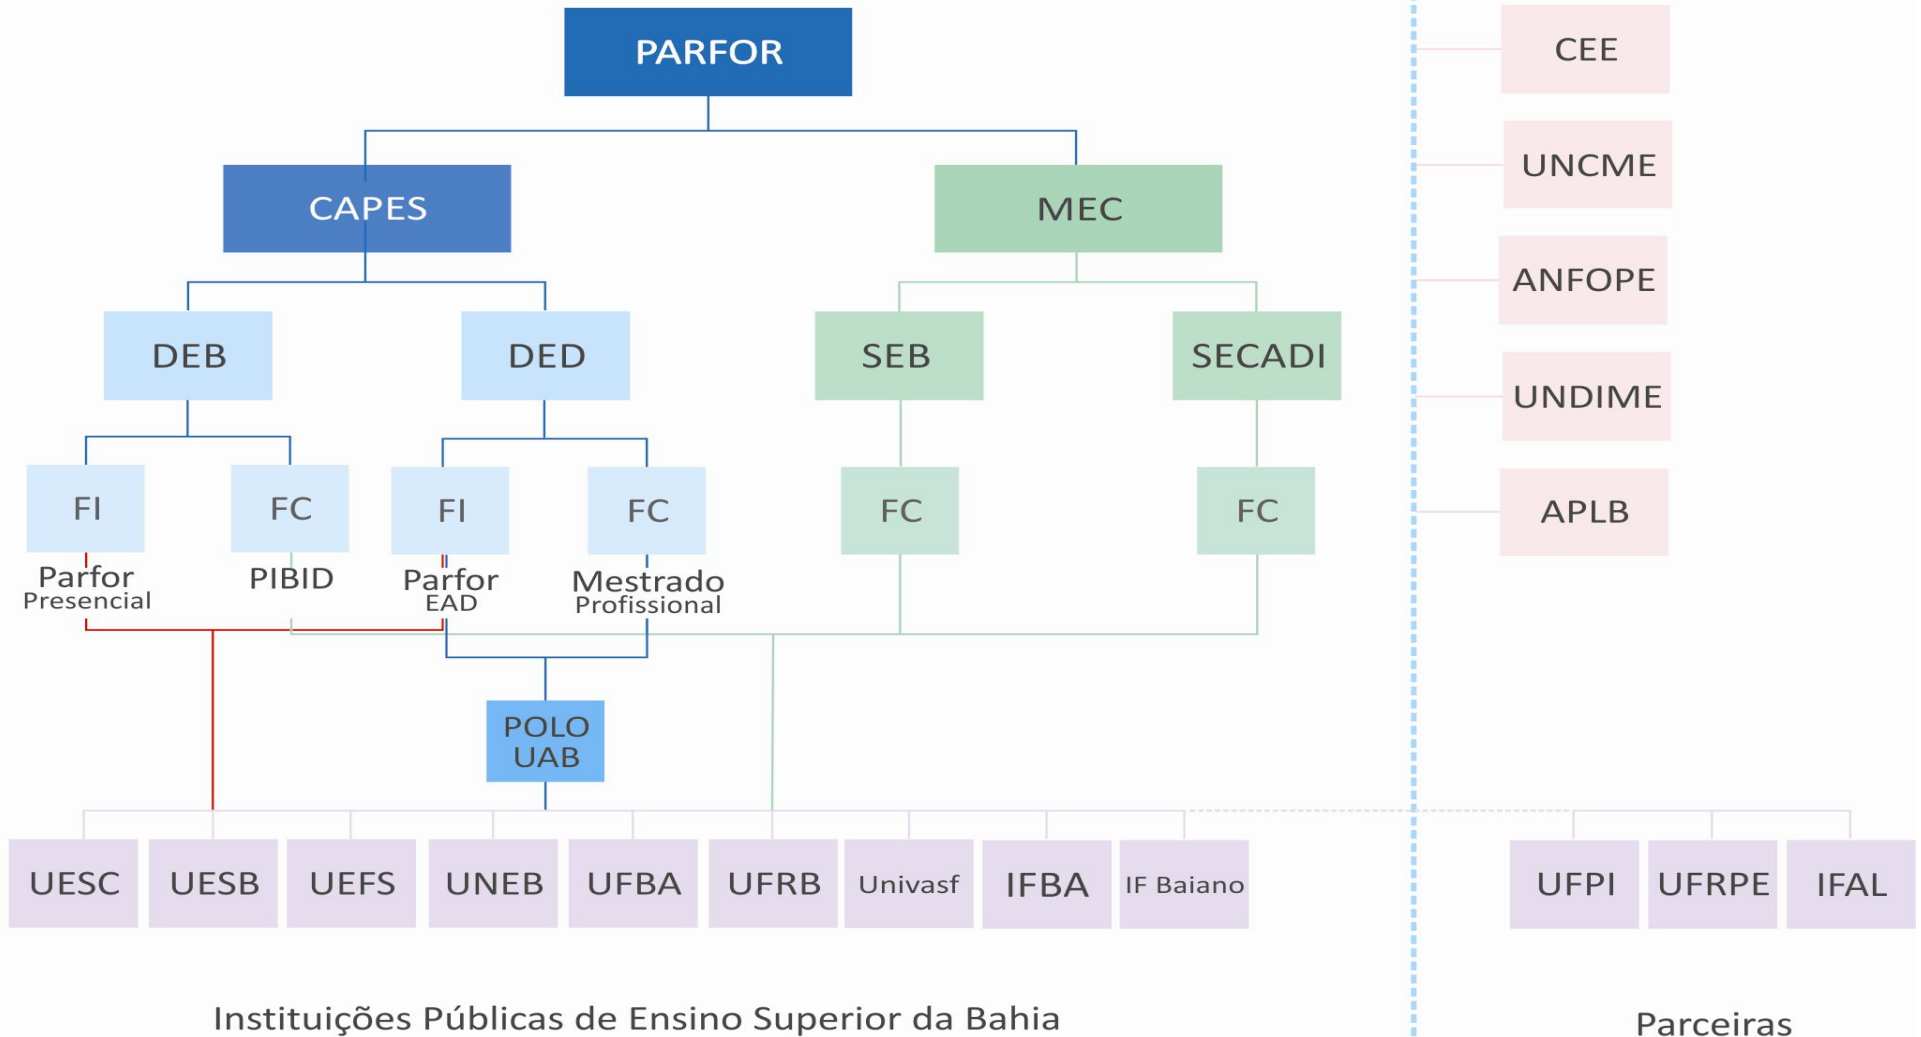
PARFOR

CAPES

MEC

DEB

DED

SEB

SECADI

FI

FC

FI

FC

FC

FC

Parfor Presencial

PIBID

Parfor EAD

Mestrado Profissional

POLO UAB

UESC

UESB

UEFS

UNEB

UFBA

UFRB

Univasf

IFBA

IF Baiano

Instituições Públicas de Ensino Superior da Bahia

CEE

UNCME

ANFOPE

UNDIME

APLB

UFPI

UFRPE

IFAL

Parceiras